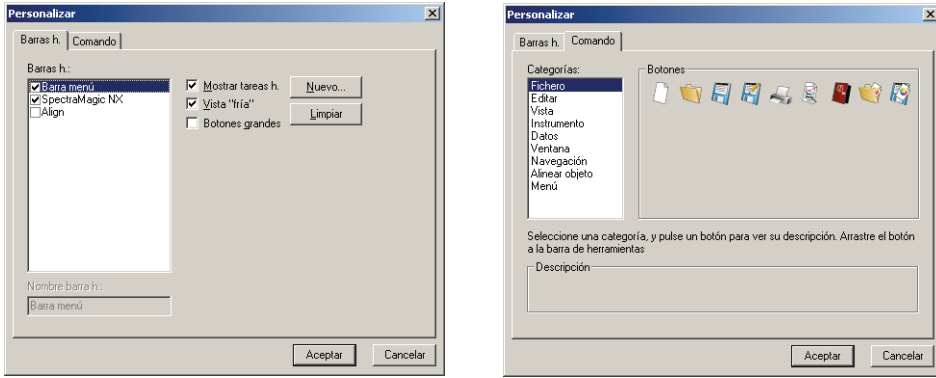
Personalizar

Barras h. Comando

Barras h.:

Barra menú
SpectraMagic NX
Align

Mostrar tareas h.
Vista "fría"
Botones grandes

Nuevo...
Limpiar

Nombre barra h.:
Barra menú

Aceptar Cancelar

Personalizar

Barras h. Comando

Categorías:
Fichero
Editar
Vista
Instrumento
Datos
Ventana
Navegación
Alinear objeto
Menú

Botones

Seleccione una categoría, y pulse un botón para ver su descripción. Arrastre el botón a la barra de herramientas

Descripción

Aceptar Cancelar